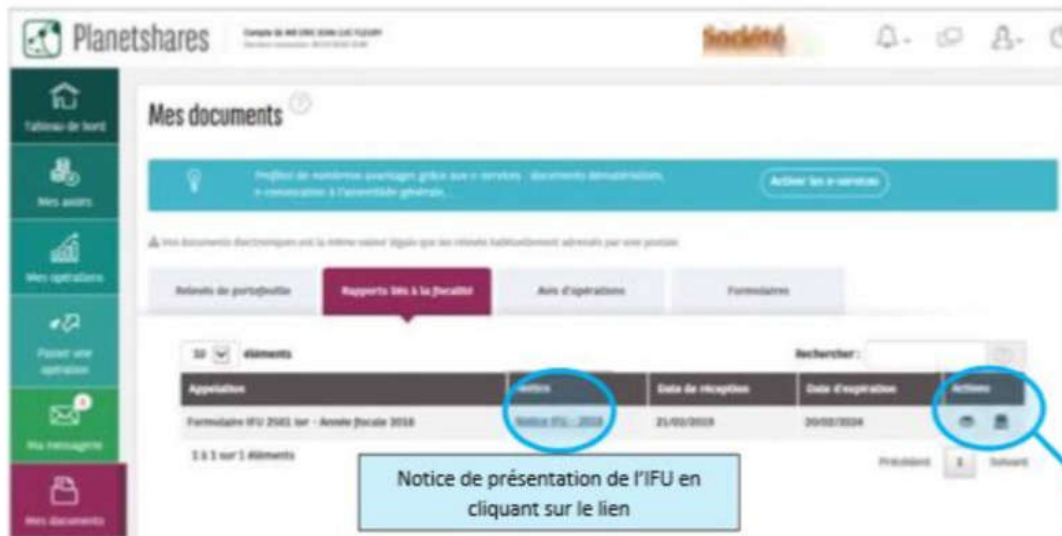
Planetshares

Société

Tableau de bord

Mes avoirs

Mes opérations

Passer une opération

Ma messagerie

Mes documents

Mes documents

Profitez de nombreux avantages grâce aux e-services : documents dématérialisés, e-convocation à l'assemblée générale...

Activer les e-services

Vos documents électroniques ont la même valeur légale que les relevés habituellement adressés par voie postale

Relevés de portefeuille

Rapports liés à la fiscalité

Avis d'opérations

Formulaires

10 éléments

Rechercher :

| Appellation | Notice | Date de réception | Date d'expiration | Actions |
|---|---|---|---|---|
| Formulaire IFU 2561 ter - Année fiscale 2018 | Notice IFU - 2018 | 21/02/2019 | 20/02/2024 | |

1 à 1 sur 1 éléments

Précédent 1 Suivant

Notice de présentation de l'IFU en cliquant sur le lien